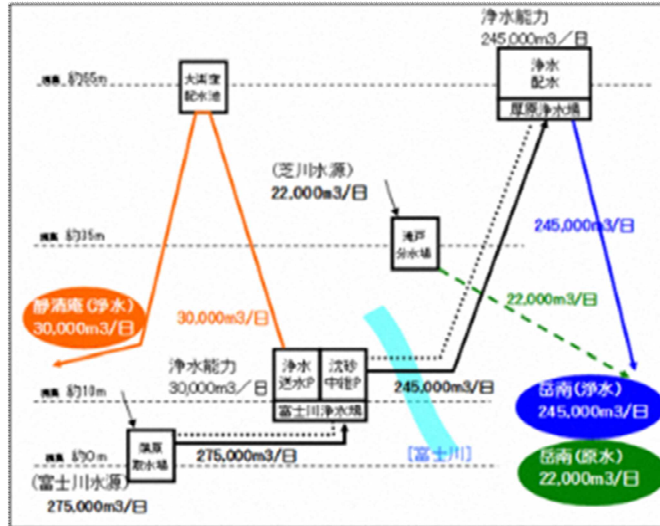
浄水能力
245,000m3／日

標高 約65m

大渕東配水池

浄水
配水

厚原浄水場

（芝川水源）
22,000m3／日

標高 約35m

滝戸分水場

245,000m3／日

静清庵（浄水）
30,000m3／日

22,000m3／日

30,000m3／日

浄水能力
30,000m3／日

浄水送水P

沈砂中継P

富士川浄水場

245,000m3／日

標高 約10m

岳南（浄水）
245,000m3／日

標高 約0m

蒲原取水場

275,000m3／日

［富士川］

岳南（原水）
22,000m3／日

（富士川水源）
275,000m3／日